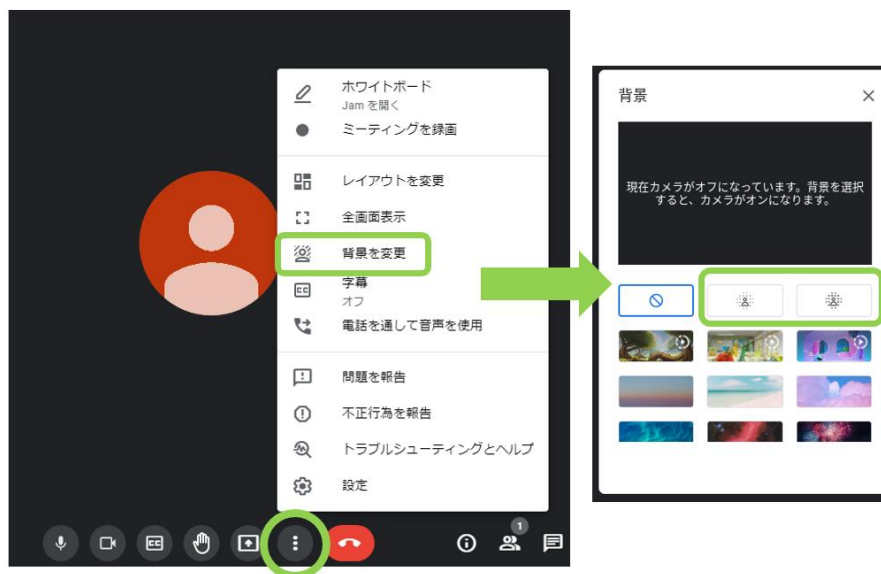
ホワイトボード
Jam を開く

ミーティングを録画

レイアウトを変更

全画面表示

背景を変更

字幕
オフ

電話を通して音声を使用

問題を報告

不正行為を報告

トラブルシューティングとヘルプ

設定

1

背景

×

現在カメラがオフになっています。背景を選択すると、カメラがオンになります。